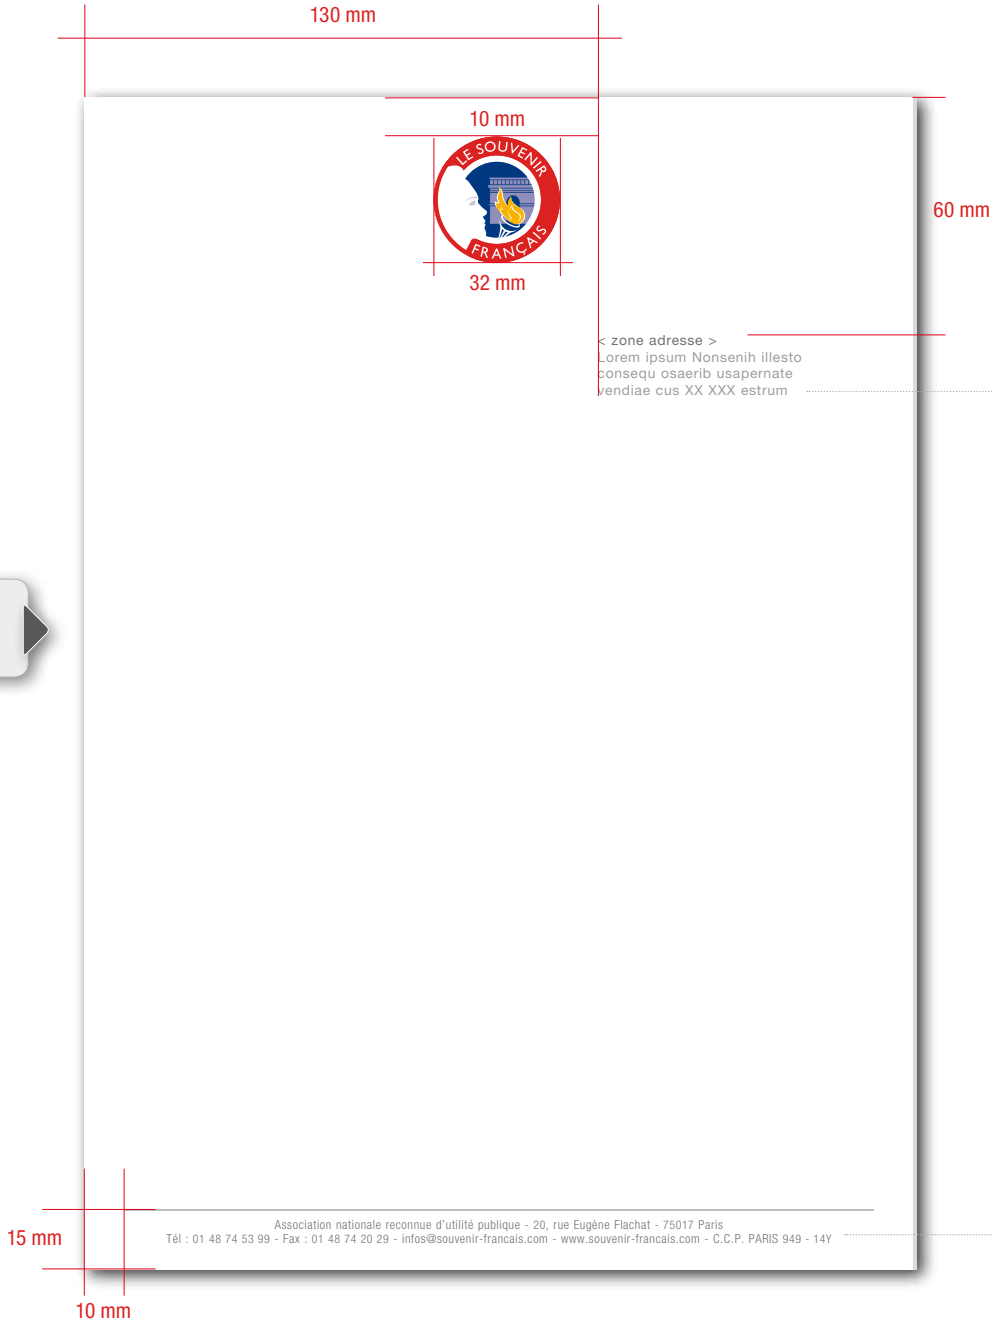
130 mm

10 mm

LE SOUVENIR FRANÇAIS

32 mm

60 mm

< zone adresse >
Lorem ipsum Nonsenih illesto consequ osaerib usapernate vendiae cus XX XXX estrum

15 mm

Association nationale reconnue d'utilité publique - 20, rue Eugène Flachat - 75017 Paris
Tél : 01 48 74 53 99 - Fax : 01 48 74 20 29 - infos@souvenir-francais.com - www.souvenir-francais.com - C.C.P. PARIS 949 - 14Y

10 mm